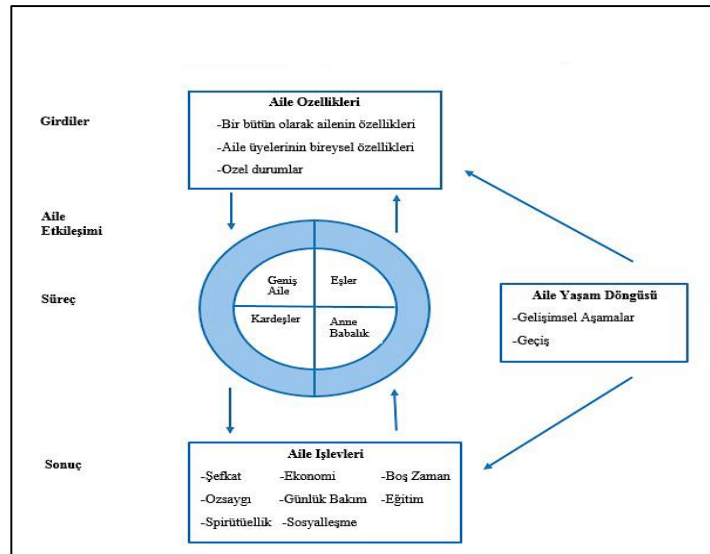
Girdiler

Aile Ozellikleri
-Bir bütün olarak ailenin özellikleri
-Aile üyelerinin bireysel özellikleri
-Ozel durumlar

Aile Etkileşimi

Süreç

Geniş Aile
Eşler
Kardeşler
Anne Babalık

Aile Yaşam Döngüsü
-Gelişimsel Aşamalar
-Geçiş

Sonuç

Aile Işlevleri
-Şefkat
-Ekonomi
-Boş Zaman
-Ozsaygı
-Günlük Bakım
-Eğitim
-Spirütüellik
-Sosyalleşme